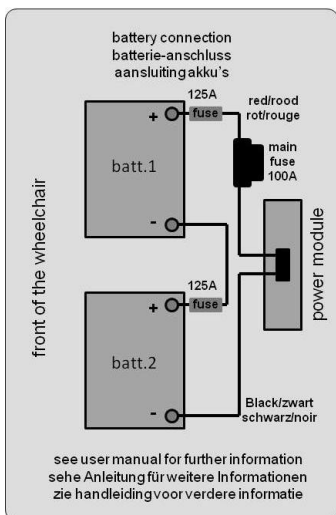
battery connection
batterie-anschluss
aansluiting akku's

front of the wheelchair

125A
+ fuse

batt.1

-

red/rood
rot/rouge

main
fuse
100A

power module

125A
+ fuse

batt.2

-

Black/zwart
schwarz/noir

see user manual for further information
sehe Anleitung für weitere Informationen
zie handleiding voor verdere informatie